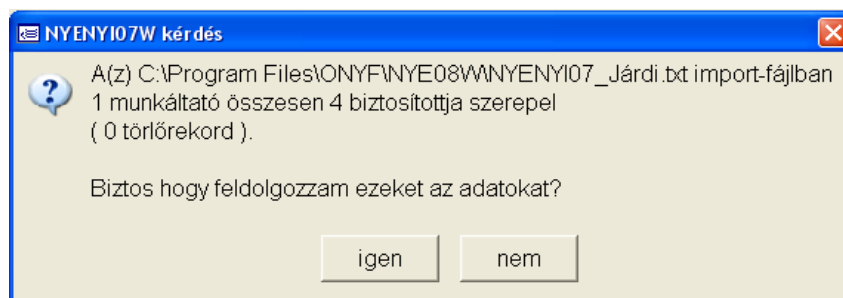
NYENYI07W kérdés

A(z) C:\Program Files\ONYF\NYE08W\NYENYI07_Járdi.txt import-fájlban 1 munkáltató összesen 4 biztosítottja szerepel ( 0 törlőrekord ).

Biztos hogy feldolgozzam ezeket az adatokat?

igen

nem